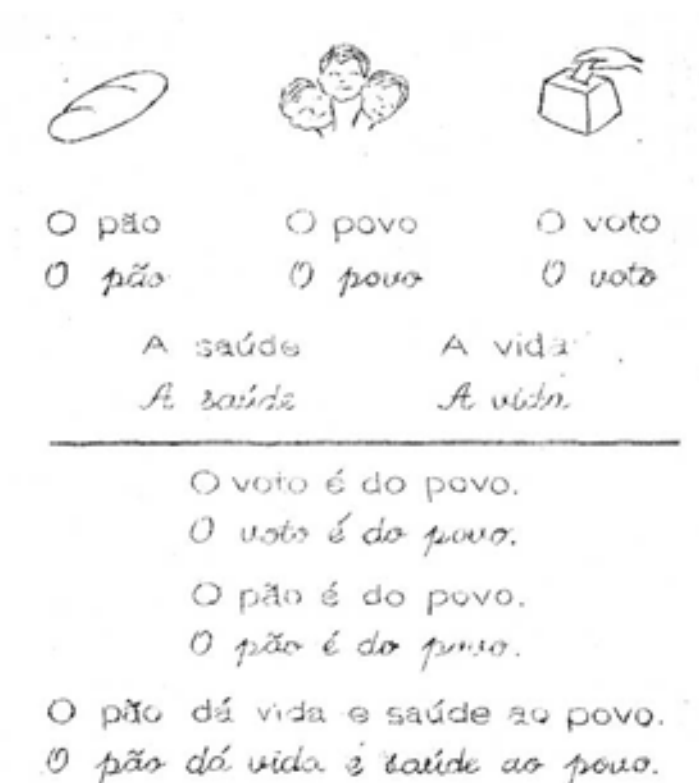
O pão O povo O voto
O pão O povo O voto

A saúde A vida
A saúde A vida

O voto é do povo.
O voto é do povo.

O pão é do povo.
O pão é do povo.

O pão dá vida e saúde ao povo.
O pão dá vida e saúde ao povo.